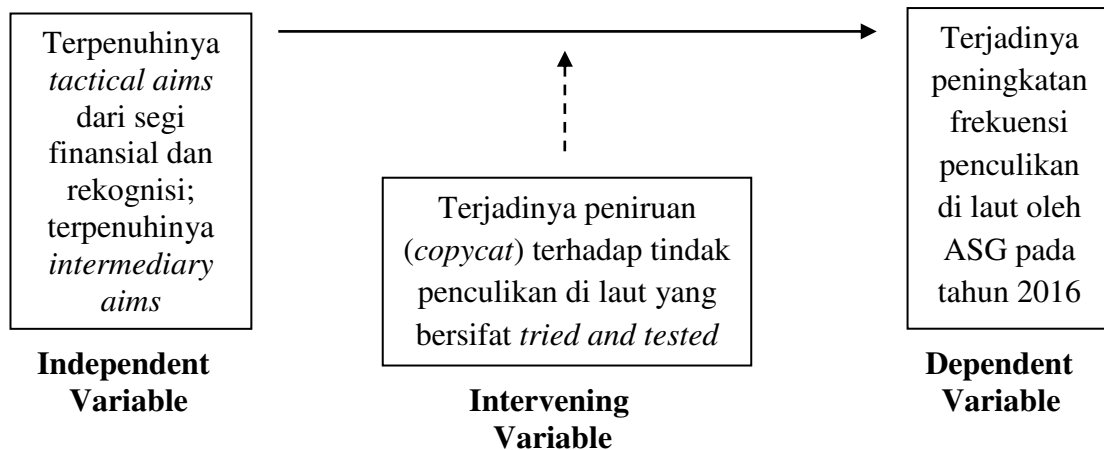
Terpenuhinya *tactical aims* dari segi finansial dan rekognisi; terpenuhinya *intermediary aims*

**Independent Variable**

Terjadinya peniruan (*copycat*) terhadap tindak penculikan di laut yang bersifat *tried and tested*

**Intervening Variable**

Terjadinya peningkatan frekuensi penculikan di laut oleh ASG pada tahun 2016

**Dependent Variable**